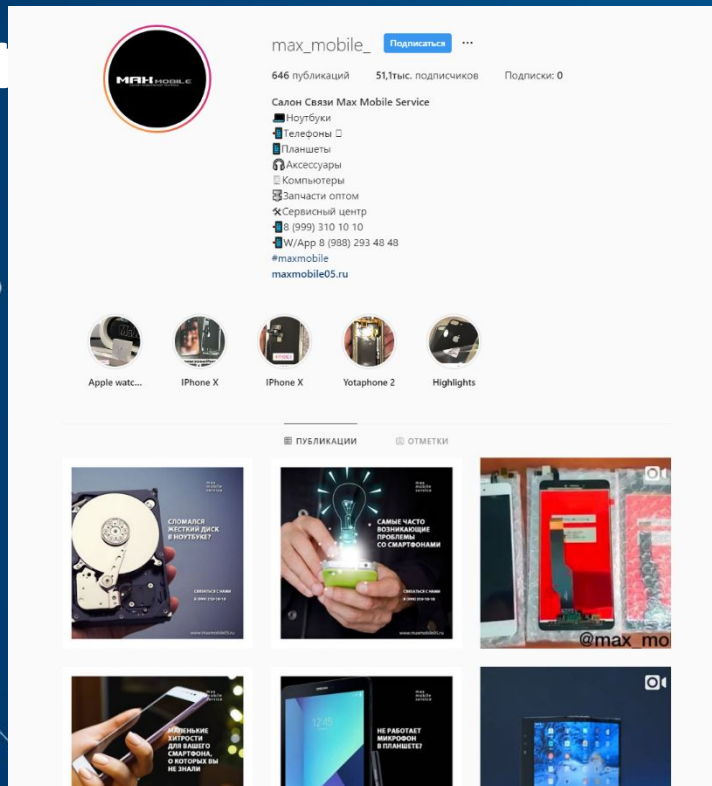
MAX MOBILE

max_mobile_ Подписаться ···

646 публикаций 51,1тыс. подписчиков Подписки: 0

Салон Связи Max Mobile Service
💻Ноутбуки
📲Телефоны
📱Планшеты
🎧Аксессуары
🖥Компьютеры
🔋Запчасти оптом
🛠Сервисный центр
📲8 (999) 310 10 10
📲W/App 8 (988) 293 48 48
#maxmobile
maxmobile05.ru

Apple watc... IPhone X IPhone X Yotaphone 2 Highlights

ПУБЛИКАЦИИ ОТМЕТКИ

СЛОМАЛСЯ ЖЕСТКИЙ ДИСК В НОУТБУКЕ?

www.maxmobile05.ru

САМЫЕ ЧАСТО ВОЗНИКАЮЩИЕ ПРОБЛЕМЫ СО СМАРТФОНАМИ

www.maxmobile05.ru

@max_mo

МАЛЕНЬКИЕ ХИТРОСТИ ДЛЯ ВАШЕГО СМАРТФОНА, О КОТОРЫХ ВЫ НЕ ЗНАЛИ

НЕ РАБОТАЕТ МИКРОФОН В ПЛАНШЕТЕ?